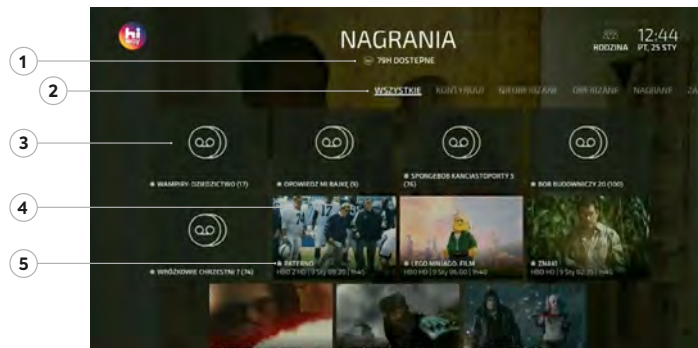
1
2
3
4
5

hi

NAGRANIA

79H DOSTĘPNE

HODZINA 12:44 PT, 25 STY

WSZYSTKIE KONTYNUUJ NIEOBEJRZANE OBEJRZANE NAGRANE ZA

WAMPIRY: DZIEDZICTWO (17)

OPOWIEDZ MI BAJKĘ (5)

SPONGEBOB KANCIASTOPORTY 5 (76)

BOB BUDOWNICZY 20 (100)

WRÓŻKOWIE CHRZESTNI 7 (74)

PATERNO
HBO 2 HD | 9 Sty 09:20 | 1h45

LEGO NINJAGO: FILM
HBO HD | 9 Sty 06:00 | 1h40

ZNAKI
HBO HD | 9 Sty 02:35 | 1h45